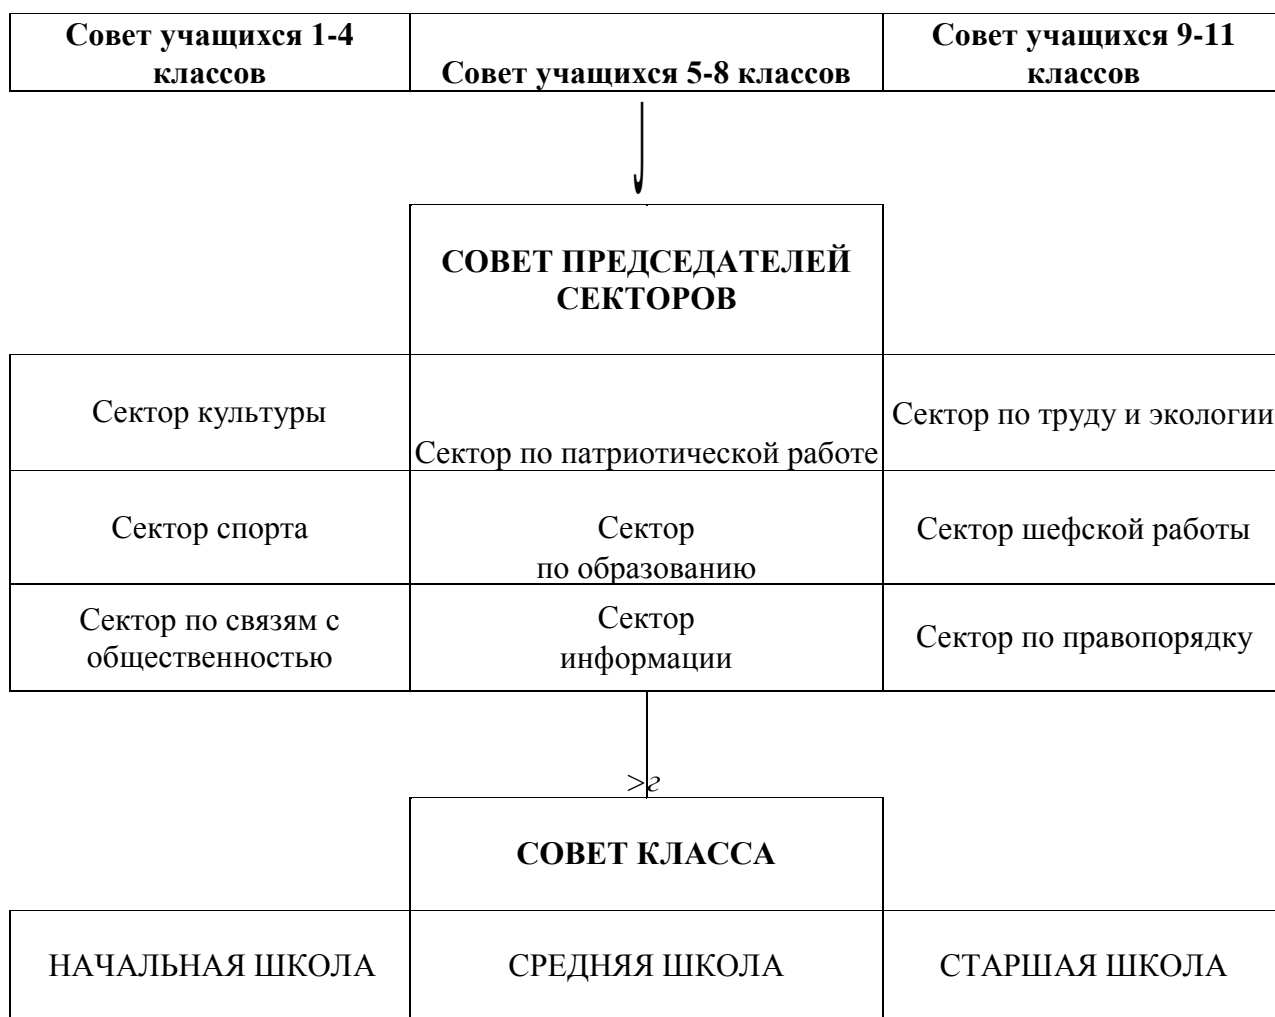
| Совет учащихся 1-4 классов | Совет учащихся 5-8 классов | Совет учащихся 9-11 классов |
|---|---|---|

СОВЕТ ПРЕДСЕДАТЕЛЕЙ СЕКТОРОВ

| Сектор культуры | Сектор по патриотической работе | Сектор по труду и экологии |
|---|---|---|
| Сектор спорта | Сектор по образованию | Сектор шефской работы |
| Сектор по связям с общественностью | Сектор информации | Сектор по правопорядку |

>e

СОВЕТ КЛАССА

| НАЧАЛЬНАЯ ШКОЛА | СРЕДНЯЯ ШКОЛА | СТАРШАЯ ШКОЛА |
|---|---|---|